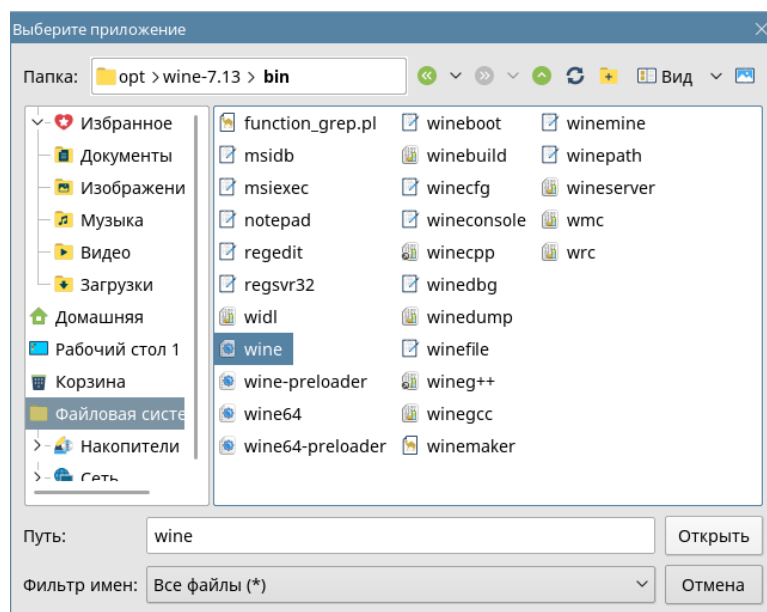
Выберите приложение

Папка: opt > wine-7.13 > bin

Вид

Избранное
Документы
Изображени
Музыка
Видео
Загрузки
Домашняя
Рабочий стол 1
Корзина
Файловая систе
Накопители
Сеть

function_grep.pl
msidb
msiexec
notepad
regedit
regsvr32
widl
wine
wine-preloader
wine64
wine64-preloader

wineboot
winebuild
winecfg
wineconsole
winecpp
winedbg
winedump
winefile
wineg++
winegcc
winemaker

winemine
winepath
wineserver
wmc
wrc

Путь: wine
Открыть

Фильтр имен: Все файлы (*)
Отмена